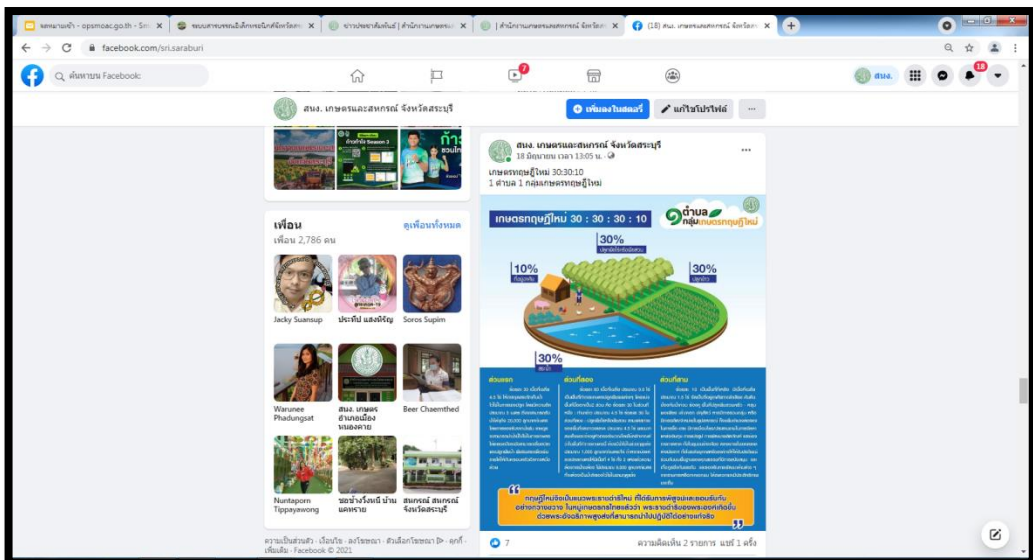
จดหมายเข้า - opsmoac.go.th - Sm ×
ระบบสารบรรณอิเล็กทรอนิกส์จังหวัดสระ ×
ข่าวประชาสัมพันธ์ | สำนักงานเกษตรแ ×
สำนักงานเกษตรและสหกรณ์ จังหวัดสระ ×
(18) สนง. เกษตรและสหกรณ์ จังหวัด ×
facebook.com/sri.saraburi
ค้นหาบน Facebook
7
สนง.
18
สนง. เกษตรและสหกรณ์ จังหวัดสระบุรี
เพิ่มลงในสตอรี่
แก้ไขโปรไฟล์
...
ก้าวท้า Season 3
เพื่อน
ดูเพื่อนทั้งหมด
เพื่อน 2,786 คน
Jacky Suansup
ประทีป แสงพิรัญ
Soros Supim
Warunee Phadungsat
สนง. เกษตรอำเภอเมืองหนองคาย
Beer Chaemthed
Nuntaporn Tippayawong
ซอช้างจังหนี บ้านแคพราย
สหกรณ์ สหกรณ์จังหวัดสระบุรี
ความเป็นส่วนตัว · เงื่อนไข · ลงโฆษณา · ตัวเลือกโฆษณา · คุกกี้ · เพิ่มเติม · Facebook © 2021
สนง. เกษตรและสหกรณ์ จังหวัดสระบุรี
18 มิถุนายน เวลา 13:05 น.
...
เกษตรทฤษฎีใหม่ 30:30:10
1 ตำบล 1 กลุ่มเกษตรทฤษฎีใหม่
เกษตรทฤษฎีใหม่ 30 : 30 : 30 : 10
1 ตำบล 1 กลุ่มเกษตรทฤษฎีใหม่
30%
10%
30%
30%
ส่วนแรก
ส่วนที่สอง
ส่วนที่สาม
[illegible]
ทฤษฎีใหม่ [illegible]
7
ความคิดเห็น 2 รายการ แชร์ 1 ครั้ง